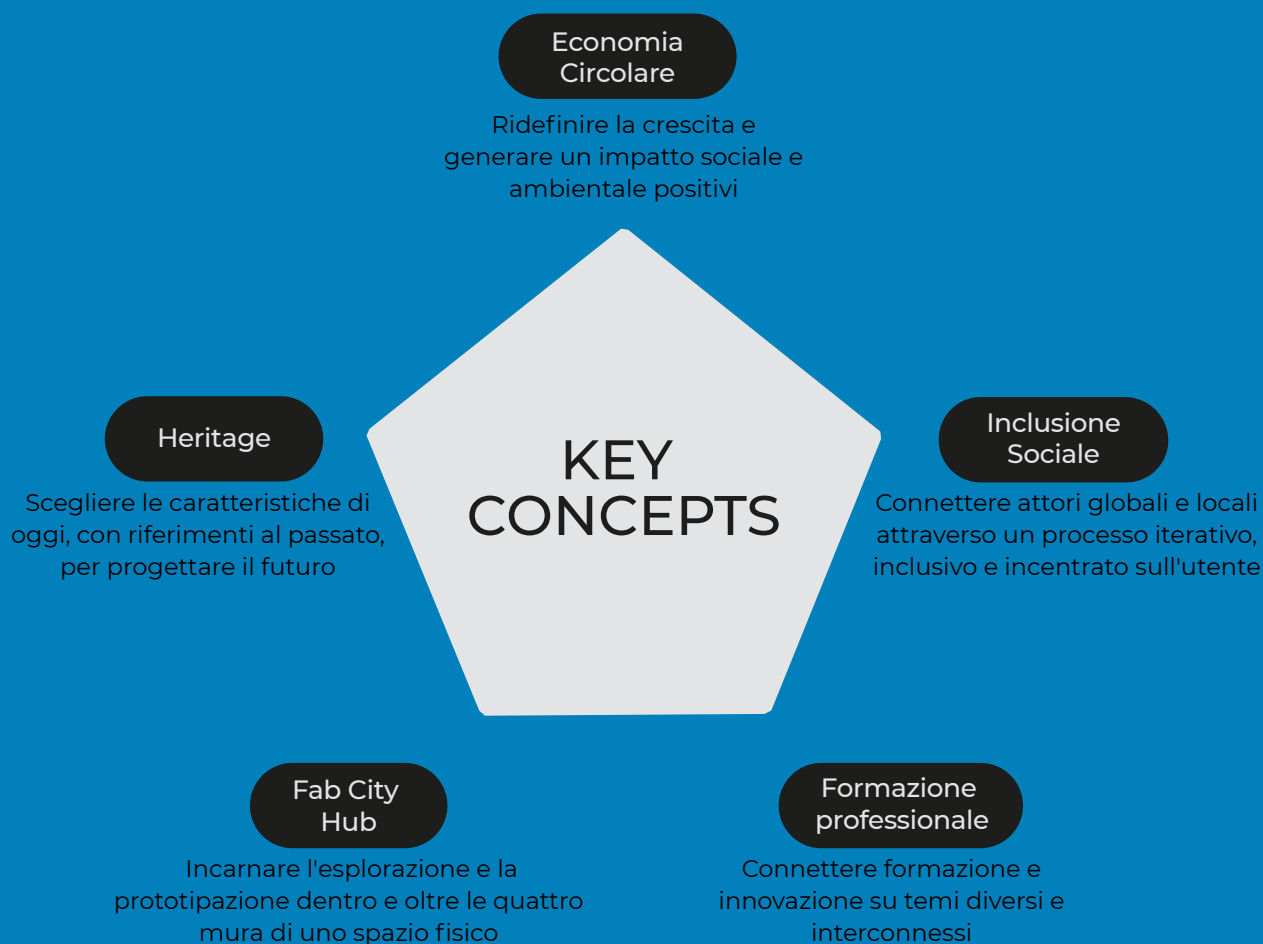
Economia Circolare

Ridefinire la crescita e generare un impatto sociale e ambientale positivi

Heritage

Scegliere le caratteristiche di oggi, con riferimenti al passato, per progettare il futuro

KEY CONCEPTS

Inclusione Sociale

Connettere attori globali e locali attraverso un processo iterativo, inclusivo e incentrato sull'utente

Fab City Hub

Incarnare l'esplorazione e la prototipazione dentro e oltre le quattro mura di uno spazio fisico

Formazione professionale

Connettere formazione e innovazione su temi diversi e interconnessi